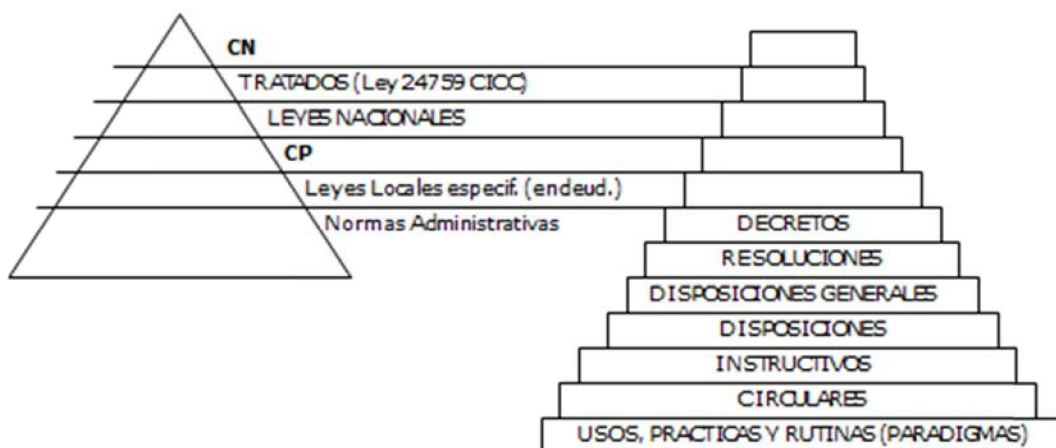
CN
TRATADOS (Ley 24759 CICC)
LEYES NACIONALES
CP
Leyes Locales especif. (endeud.)
Normas Administrativas
DECRETOS
RESOLUCIONES
DISPOSICIONES GENERALES
DISPOSICIONES
INSTRUCTIVOS
CIRCULARES
USOS, PRACTICAS Y RUTINAS (PARADIGMAS)